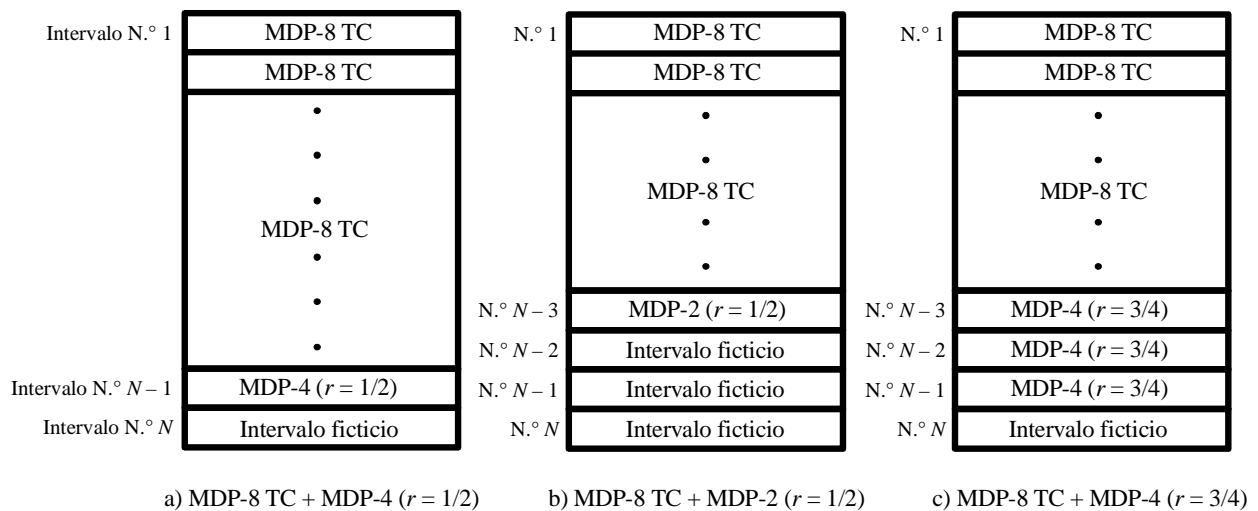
Intervalo N.° 1 | MDP-8 TC
MDP-8 TC
MDP-8 TC
Intervalo N.° $N-1$ | MDP-4 ($r = 1/2$)
Intervalo N.° $N$ | Intervalo ficticio

N.° 1 | MDP-8 TC
MDP-8 TC
MDP-8 TC
N.° $N-3$ | MDP-2 ($r = 1/2$)
N.° $N-2$ | Intervalo ficticio
N.° $N-1$ | Intervalo ficticio
N.° $N$ | Intervalo ficticio

N.° 1 | MDP-8 TC
MDP-8 TC
MDP-8 TC
N.° $N-3$ | MDP-4 ($r = 3/4$)
N.° $N-2$ | MDP-4 ($r = 3/4$)
N.° $N-1$ | MDP-4 ($r = 3/4$)
N.° $N$ | Intervalo ficticio

a) MDP-8 TC + MDP-4 ($r = 1/2$)
b) MDP-8 TC + MDP-2 ($r = 1/2$)
c) MDP-8 TC + MDP-4 ($r = 3/4$)